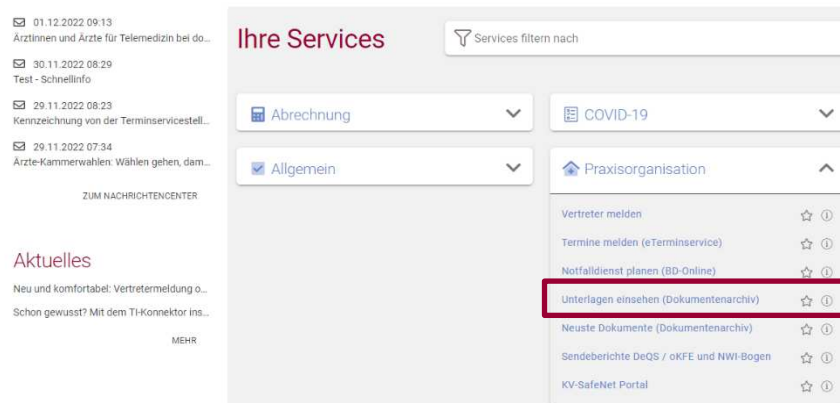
01.12.2022 09:13
Ärztinnen und Ärzte für Telemedizin bei do...

30.11.2022 08:29
Test - Schnellinfo

29.11.2022 08:23
Kennzeichnung von der Terminservicestell...

29.11.2022 07:34
Ärzte-Kammerwahlen: Wählen gehen, dam...

ZUM NACHRICHTENCENTER

Aktuelles

Neu und komfortabel: Vertretermeldung o...

Schon gewusst? Mit dem TI-Konnektor ins...

MEHR

Ihre Services

Services filtern nach

Abrechnung

COVID-19

Allgemein

Praxisorganisation

Vertreter melden

Termine melden (eTerminservice)

Notfalldienst planen (BD-Online)

Unterlagen einsehen (Dokumentenarchiv)

Neuste Dokumente (Dokumentenarchiv)

Sendeberichte DeQS / oKFE und NWI-Bogen

KV-SafeNet Portal